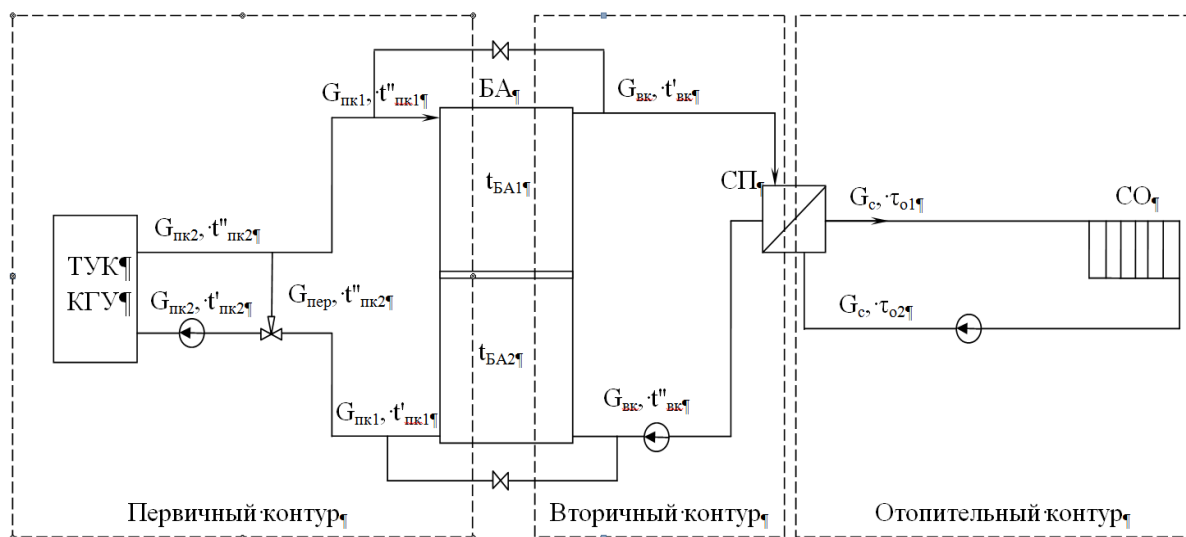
$G_{пк1}$, $t''_{пк1}$

БА

$G_{вк}$, $t'_{вк}$

$t_{БА1}$

СП

$G_c$, $\tau_{o1}$

СО

ТУК

КГУ

$G_{пк2}$, $t''_{пк2}$

$G_{пк2}$, $t'_{пк2}$

$G_{пер}$, $t''_{пк2}$

$G_c$, $\tau_{o2}$

$t_{БА2}$

$G_{вк}$, $t''_{вк}$

$G_{пк1}$, $t'_{пк1}$

Первичный контур

Вторичный контур

Отопительный контур